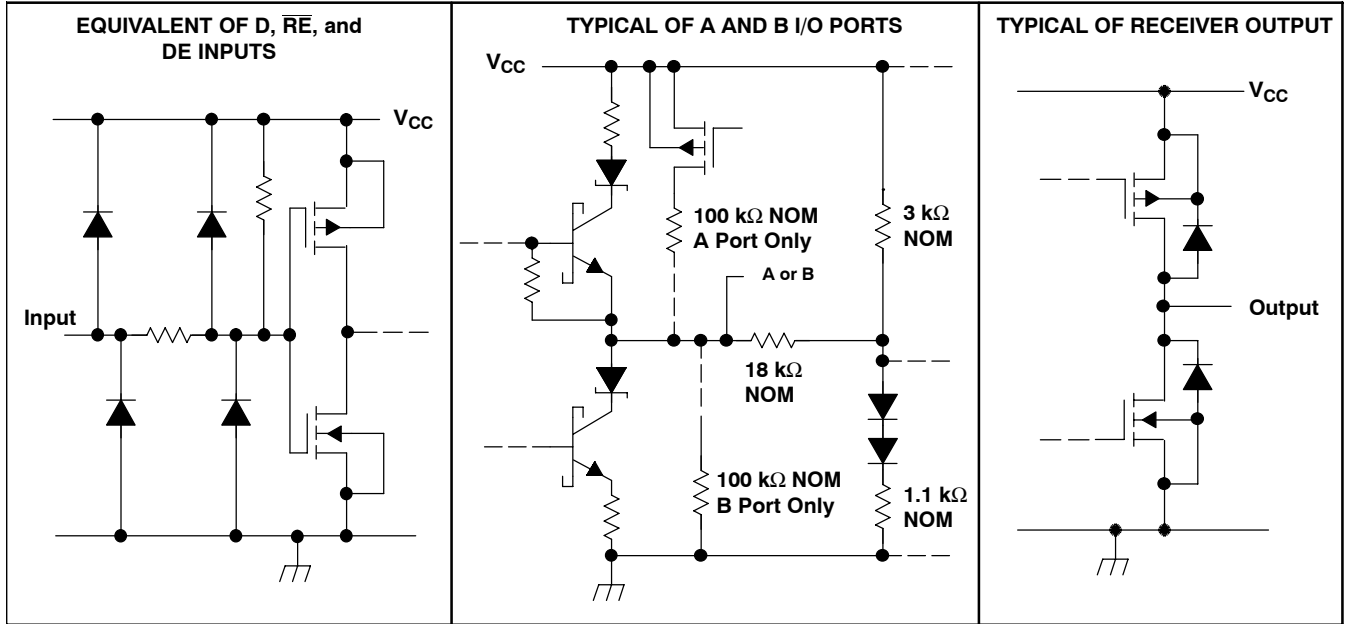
EQUIVALENT OF D, $\overline{RE}$, and DE INPUTS

$V_{CC}$

Input

TYPICAL OF A AND B I/O PORTS

$V_{CC}$

100 kΩ NOM
A Port Only

3 kΩ
NOM

A or B

18 kΩ
NOM

100 kΩ NOM
B Port Only

1.1 kΩ
NOM

TYPICAL OF RECEIVER OUTPUT

$V_{CC}$

Output